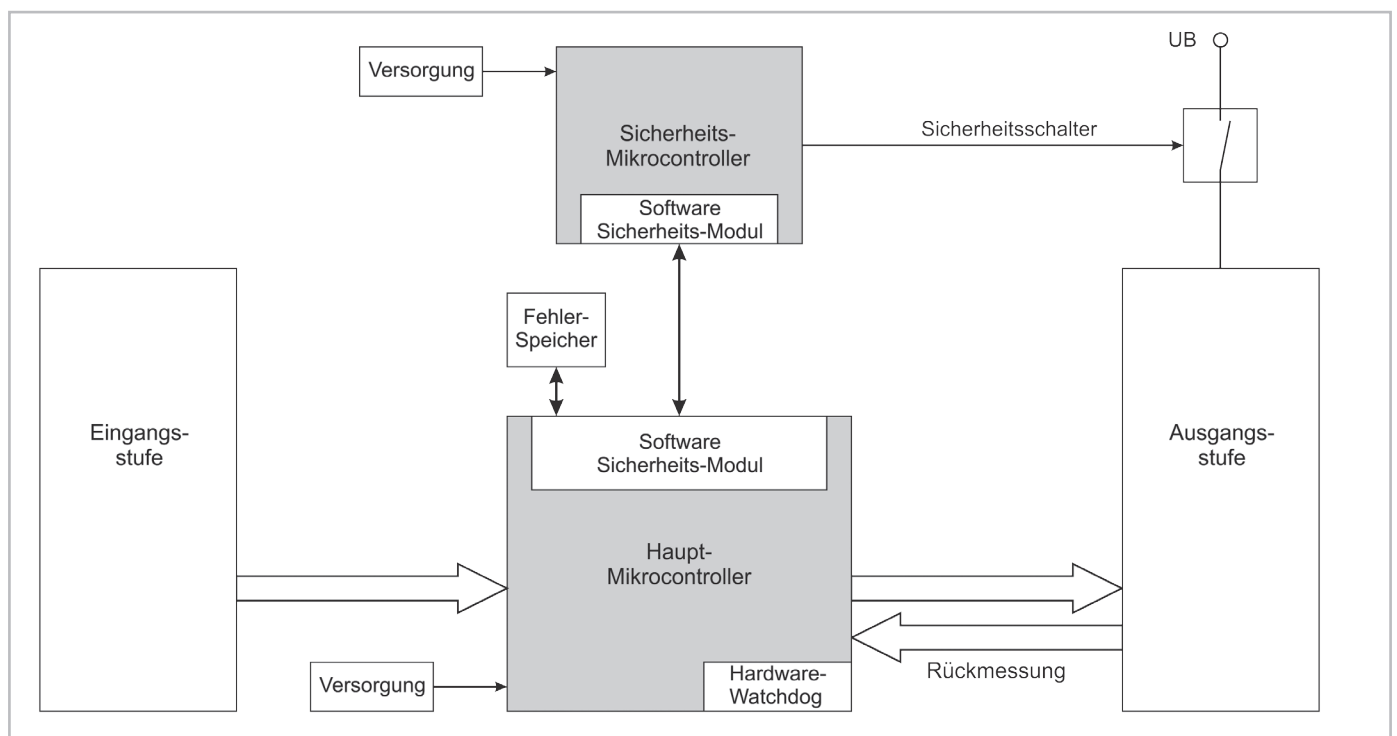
Versorgung

Sicherheits-Mikrocontroller

Software Sicherheits-Modul

Sicherheitsschalter

UB

Fehler-Speicher

Eingangs-stufe

Software Sicherheits-Modul

Haupt-Mikrocontroller

Ausgangs-stufe

Versorgung

Hardware-Watchdog

Rückmessung